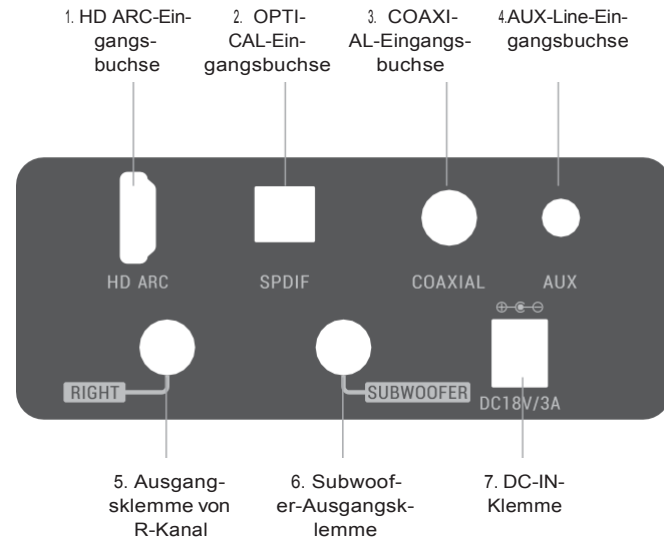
1. HD ARC-Eingangsbuchse

2. OPTICAL-Eingangsbuchse

3. COAXIAL-Eingangsbuchse

4.AUX-Line-Eingangsbuchse

HD ARC

SPDIF

COAXIAL

AUX

RIGHT

SUBWOOFER

DC18V/3A

5. Ausgangsklemme von R-Kanal

6. Subwoofer-Ausgangsklemme

7. DC-IN-Klemme